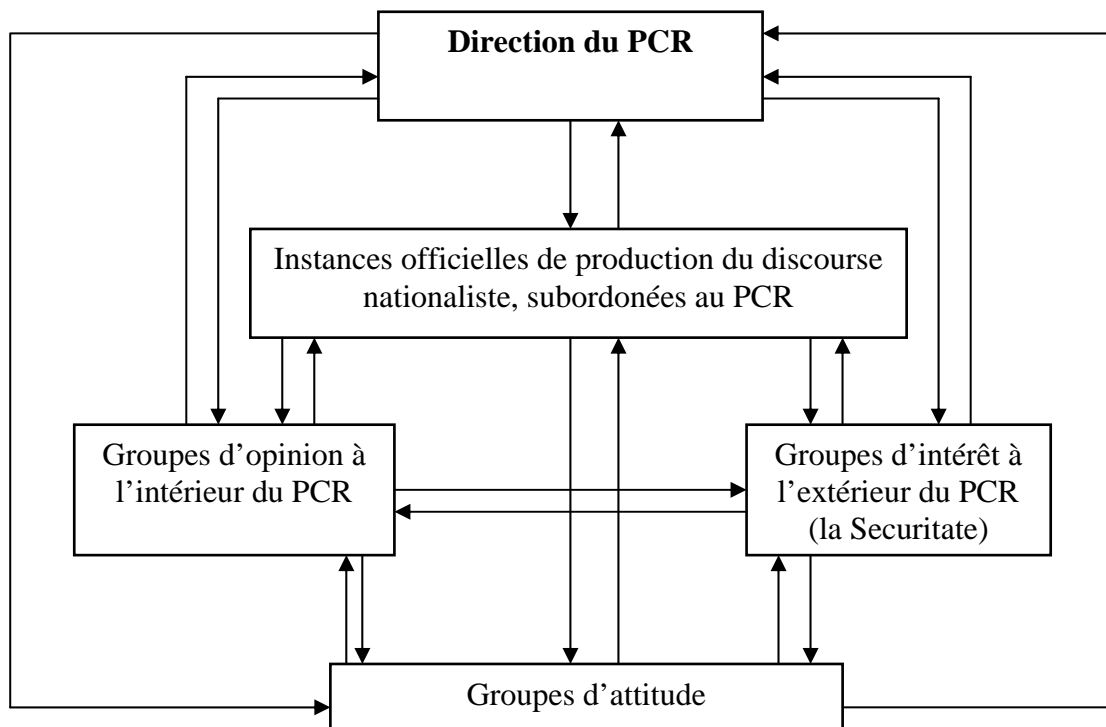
**Direction du PCR**

Instances officielles de production du discourse nationaliste, subordonées au PCR

Groupes d'opinion à l'intérieur du PCR

Groupes d'intérêt à l'extérieur du PCR (la Securitate)

Groupes d'attitude